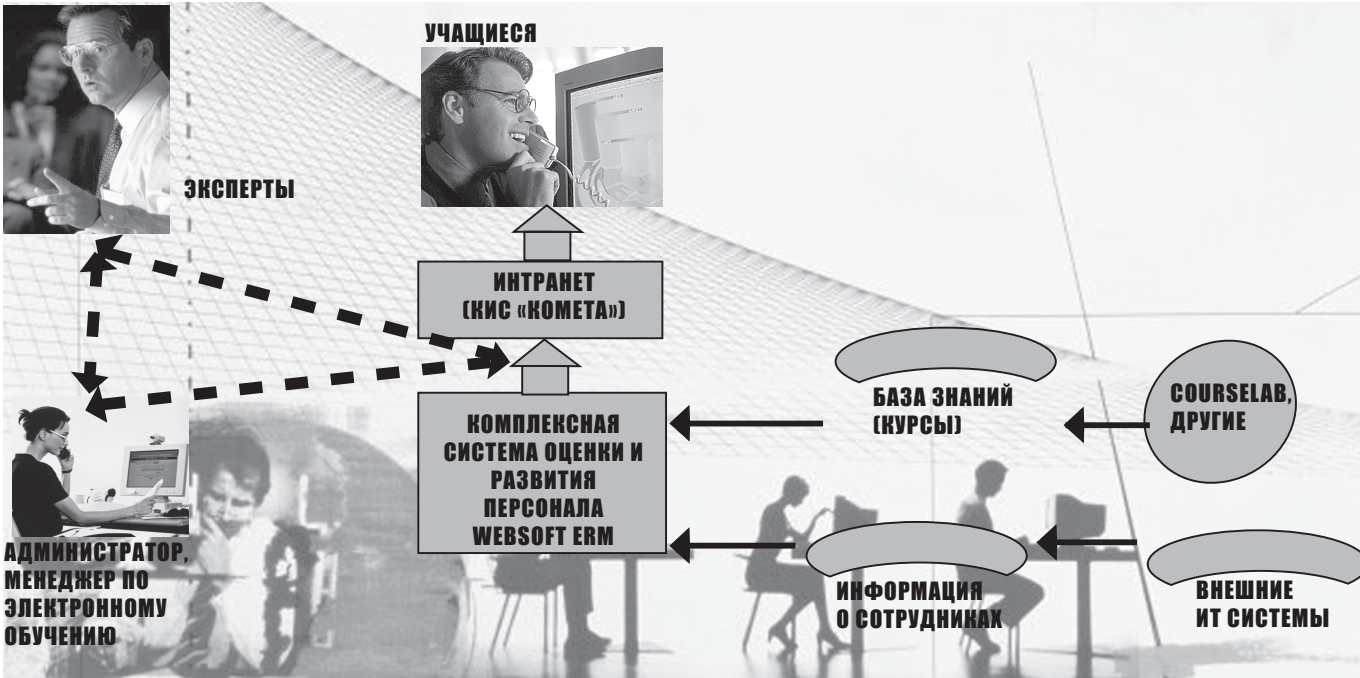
УЧАЩИЕСЯ

ЭКСПЕРТЫ

ИНТРАНЕТ (КИС «КОМЕТА»)

КОМПЛЕКСНАЯ СИСТЕМА ОЦЕНКИ И РАЗВИТИЯ ПЕРСОНАЛА WEBSOFT ERM

БАЗА ЗНАНИЙ (КУРСЫ)

COURSELAB, ДРУГИЕ

АДМИНИСТРАТОР, МЕНЕДЖЕР ПО ЭЛЕКТРОННОМУ ОБУЧЕНИЮ

ИНФОРМАЦИЯ О СОТРУДНИКАХ

ВНЕШНИЕ ИТ СИСТЕМЫ